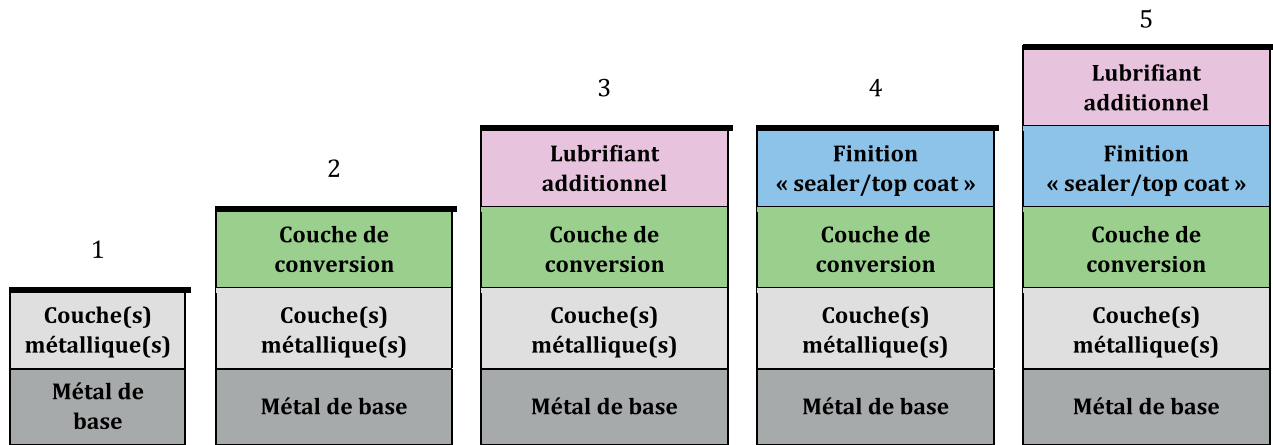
1

Couche(s) métallique(s)

Métal de base

2

Couche de conversion

Couche(s) métallique(s)

Métal de base

3

Lubrifiant additionnel

Couche de conversion

Couche(s) métallique(s)

Métal de base

4

Finition « sealer/top coat »

Couche de conversion

Couche(s) métallique(s)

Métal de base

5

Lubrifiant additionnel

Finition « sealer/top coat »

Couche de conversion

Couche(s) métallique(s)

Métal de base